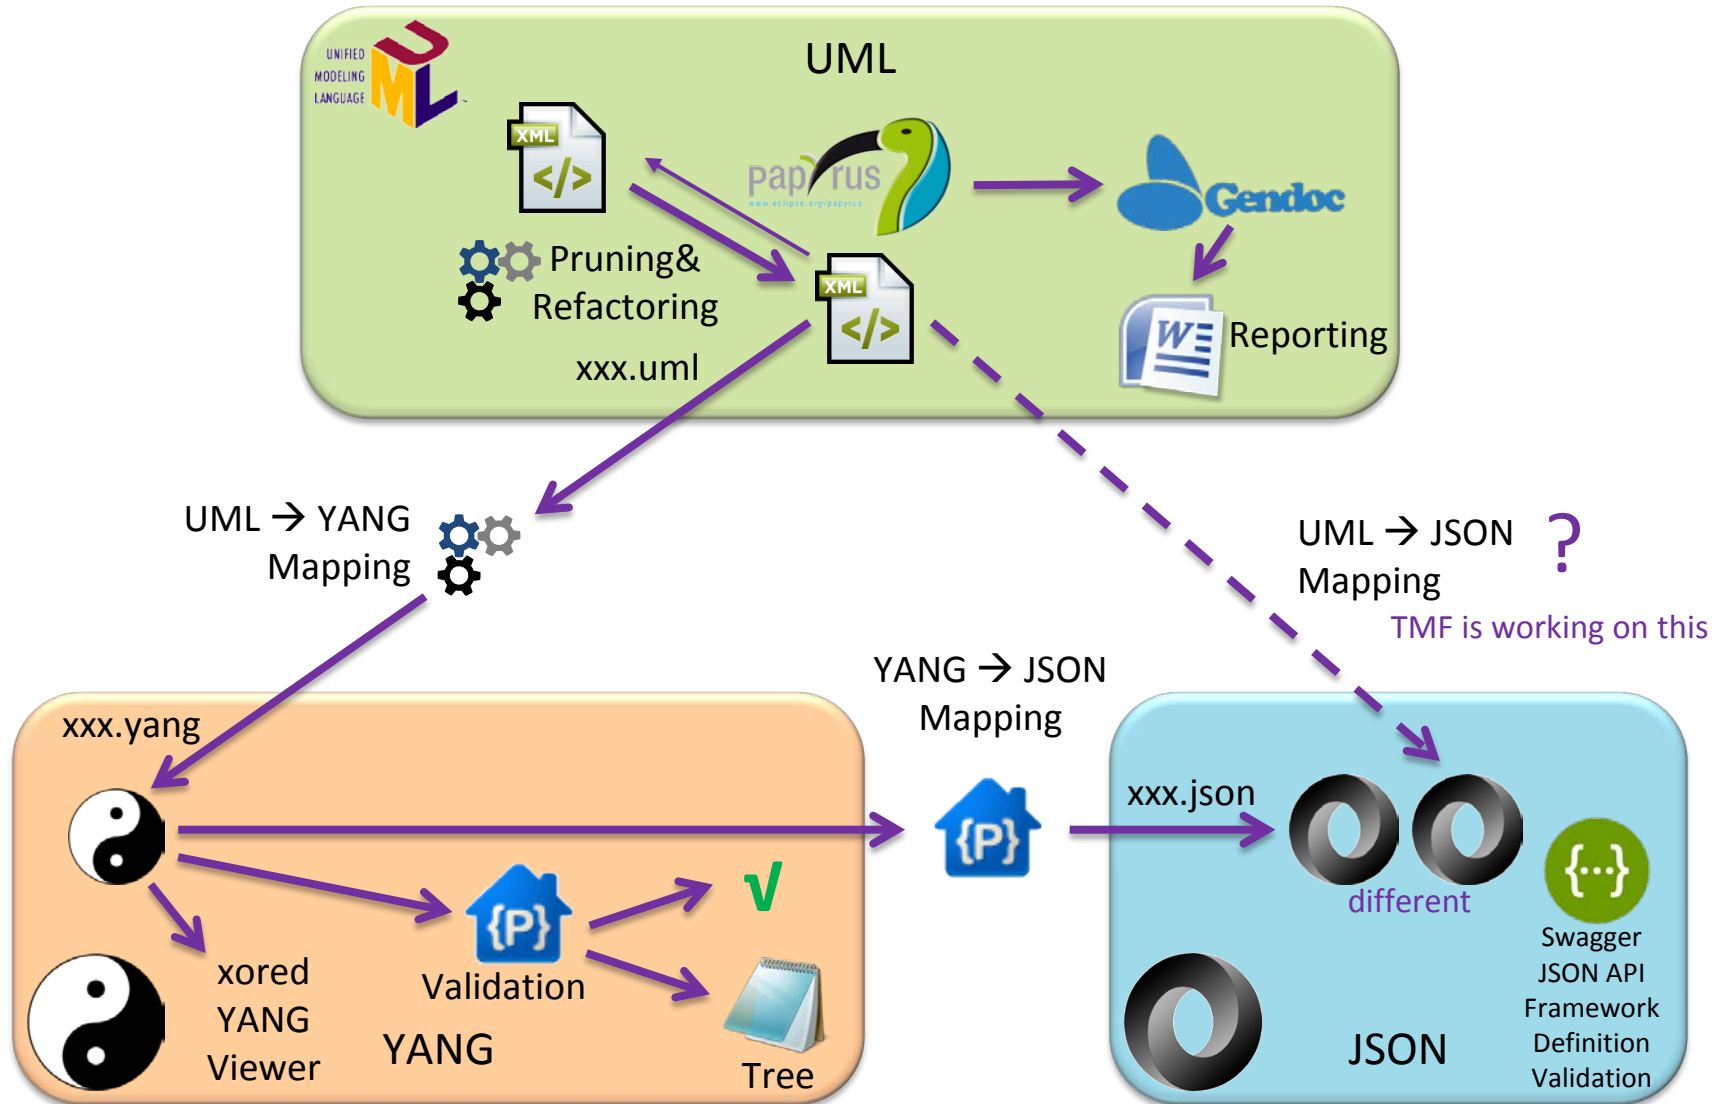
UNIFIED MODELING LANGUAGE

UML

XML

papyrus

Gendoc

Pruning& Refactoring

XML

xxx.uml

Reporting

UML → YANG Mapping

UML → JSON Mapping ?

TMF is working on this

YANG → JSON Mapping

xxx.yang

{P}

xxx.json

different

√

{P}

{...}

Validation

xored YANG Viewer

YANG

Tree

JSON

Swagger JSON API Framework Definition Validation